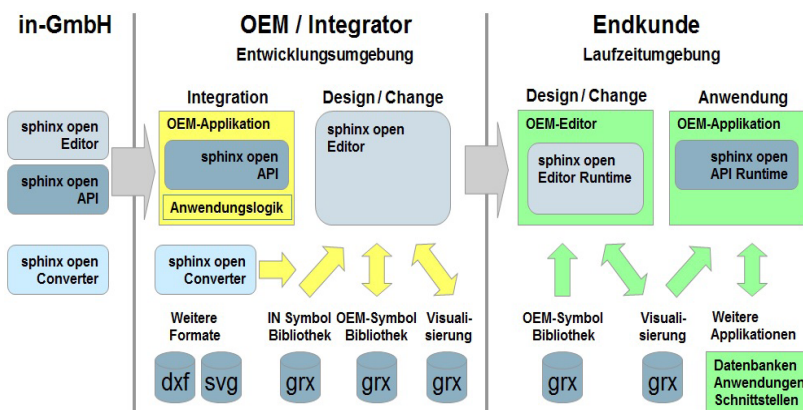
in-GmbH

sphinx open Editor

sphinx open API

sphinx open Converter

OEM / Integrator

Entwicklungsumgebung

Integration

OEM-Applikation

sphinx open API

Anwendungslogik

Design / Change

sphinx open Editor

sphinx open Converter

Weitere Formate

IN Symbol Bibliothek

OEM-Symbol Bibliothek

Visualisierung

dxf

svg

grx

grx

grx

Endkunde

Laufzeitumgebung

Design / Change

OEM-Editor

sphinx open Editor Runtime

Anwendung

OEM-Applikation

sphinx open API Runtime

OEM-Symbol Bibliothek

Visualisierung

Weitere Applikationen

grx

grx

Datenbanken Anwendungen Schnittstellen